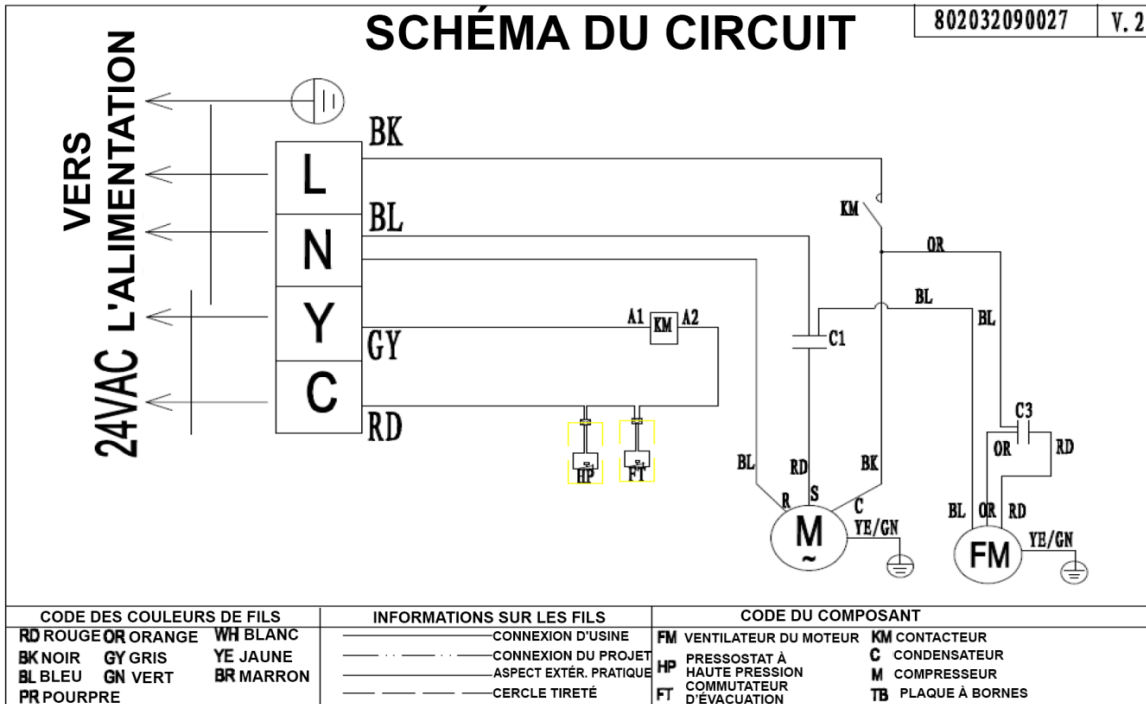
SCHÉMA DU CIRCUIT

802032090027 | V.2

VERS 24VAC L'ALIMENTATION

L
N
Y
C

BK
BL
GY
RD

KM
OR
BL
BL
A1 KM A2
C1
C3
OR
RD
HP
FT
BL
RD
BK
R
S
C
M
~
YE/GN
BL
OR
RD
FM
YE/GN

CODE DES COULEURS DE FILS
RD ROUGE OR ORANGE WH BLANC
BK NOIR GY GRIS YE JAUNE
BL BLEU GN VERT BR MARRON
PR POURPRE

INFORMATIONS SUR LES FILS
CONNEXION D'USINE
CONNEXION DU PROJET
ASPECT EXTÉR. PRATIQUE
CERCLE TIRETÉ

CODE DU COMPOSANT
FM VENTILATEUR DU MOTEUR KM CONTACTEUR
HP PRESSOSTAT À HAUTE PRESSION C CONDENSATEUR
M COMPRESSEUR
FT COMMUTATEUR D'ÉVACUATION TB PLAQUE À BORNES